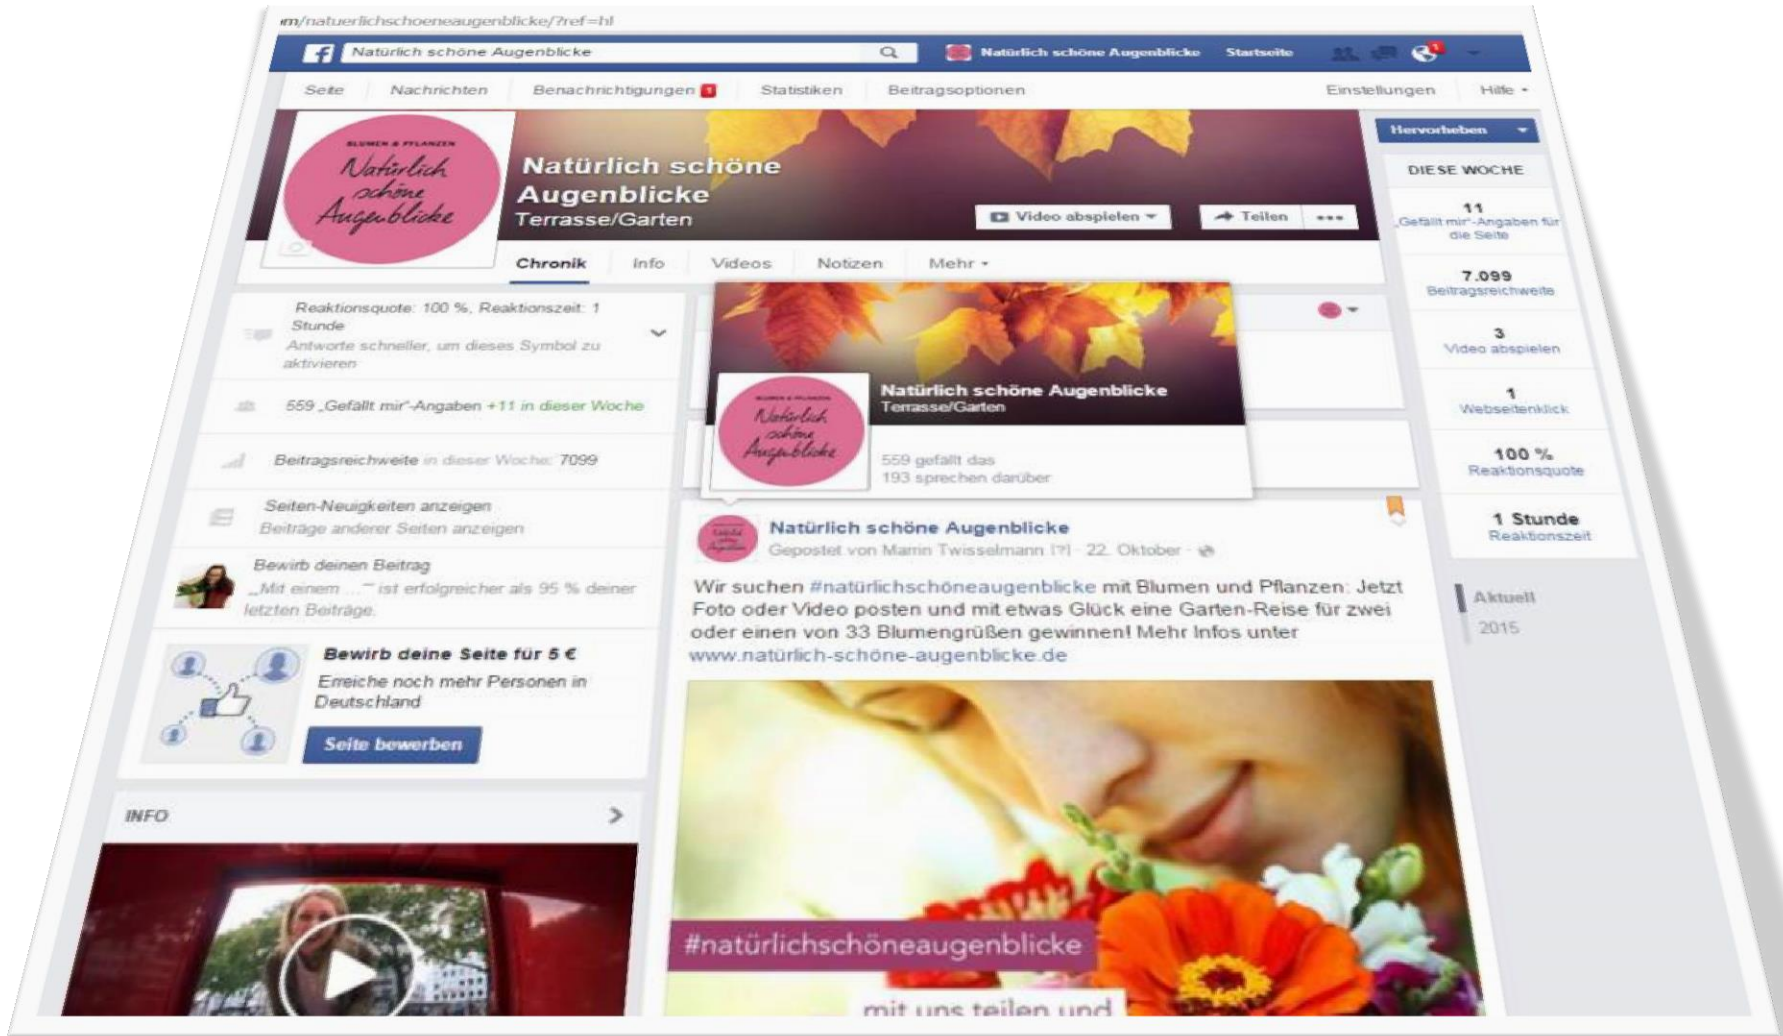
m/natuerlichschoeneaugenblicke/?ref=hl

Natürlich schöne Augenblicke

Natürlich schöne Augenblicke Startseite

Seite Nachrichten Benachrichtigungen Statistiken Beitragsoptionen Einstellungen Hilfe

BLUMEN & PFLANZEN Natürlich schöne Augenblicke

Natürlich schöne Augenblicke
Terrasse/Garten

Video abspielen Teilen

Chronik Info Videos Notizen Mehr

Hervorheben

DIESE WOCHE

11
„Gefällt mir"-Angaben für die Seite

7.099
Beitragsreichweite

3
Video abspielen

1
Webseitenklick

100 %
Reaktionsquote

1 Stunde
Reaktionszeit

Aktuell
2015

Reaktionsquote: 100 %, Reaktionszeit: 1 Stunde
Antworte schneller, um dieses Symbol zu aktivieren

559 „Gefällt mir"-Angaben +11 in dieser Woche

Beitragsreichweite in dieser Woche: 7099

Seiten-Neuigkeiten anzeigen
Beiträge anderer Seiten anzeigen

Bewirb deinen Beitrag
„Mit einem ..." ist erfolgreicher als 95 % deiner letzten Beiträge.

Bewirb deine Seite für 5 €
Erreiche noch mehr Personen in Deutschland

Seite bewerben

INFO

Natürlich schöne Augenblicke
Terrasse/Garten

559 gefällt das
193 sprechen darüber

Natürlich schöne Augenblicke
Gepostet von Marrin Twisselmann [?] · 22. Oktober

Wir suchen #natürlichschöneaugenblicke mit Blumen und Pflanzen: Jetzt Foto oder Video posten und mit etwas Glück eine Garten-Reise für zwei oder einen von 33 Blumengrüßen gewinnen! Mehr Infos unter www.natürlich-schöne-augenblicke.de

#natürlichschöneaugenblicke

mit uns teilen und